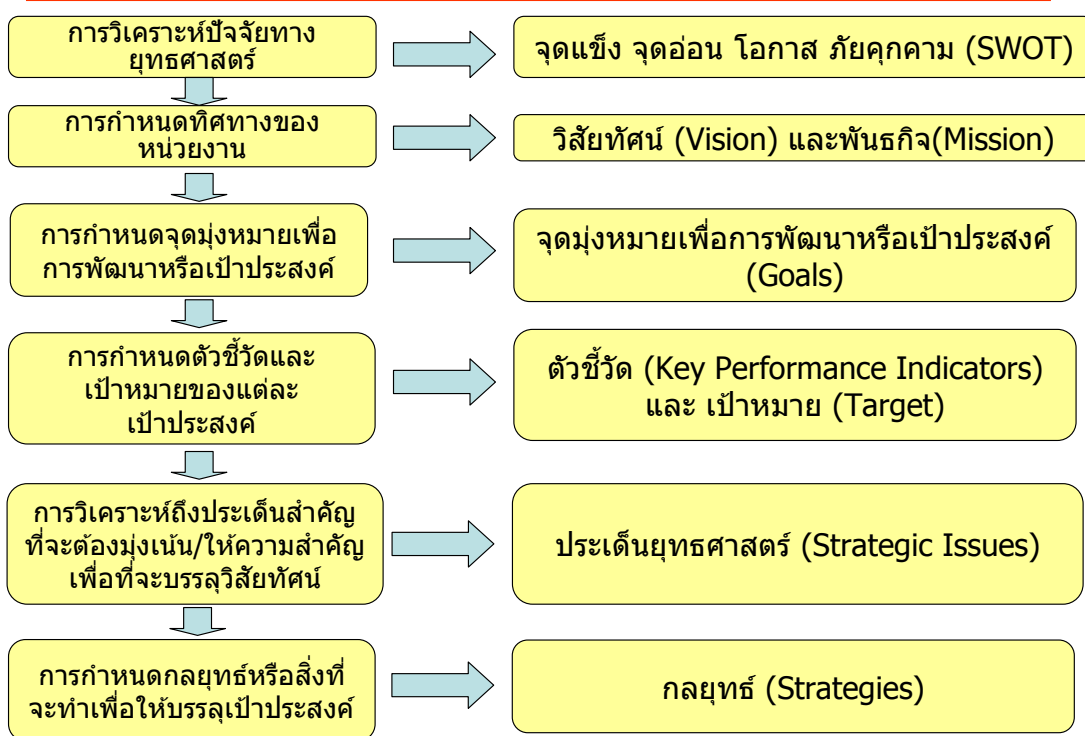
การวิเคราะห์ปัจจัยทางยุทธศาสตร์

จุดแข็ง จุดอ่อน โอกาส ภัยคุกคาม (SWOT)

การกำหนดทิศทางของหน่วยงาน

วิสัยทัศน์ (Vision) และพันธกิจ(Mission)

การกำหนดจุดมุ่งหมายเพื่อการพัฒนาหรือเป้าประสงค์

จุดมุ่งหมายเพื่อการพัฒนาหรือเป้าประสงค์ (Goals)

การกำหนดตัวชี้วัดและเป้าหมายของแต่ละเป้าประสงค์

ตัวชี้วัด (Key Performance Indicators) และ เป้าหมาย (Target)

การวิเคราะห์ถึงประเด็นสำคัญที่จะต้องมุ่งเน้น/ให้ความสำคัญเพื่อที่จะบรรลุวิสัยทัศน์

ประเด็นยุทธศาสตร์ (Strategic Issues)

การกำหนดกลยุทธ์หรือสิ่งที่จะทำเพื่อให้บรรลุเป้าประสงค์

กลยุทธ์ (Strategies)